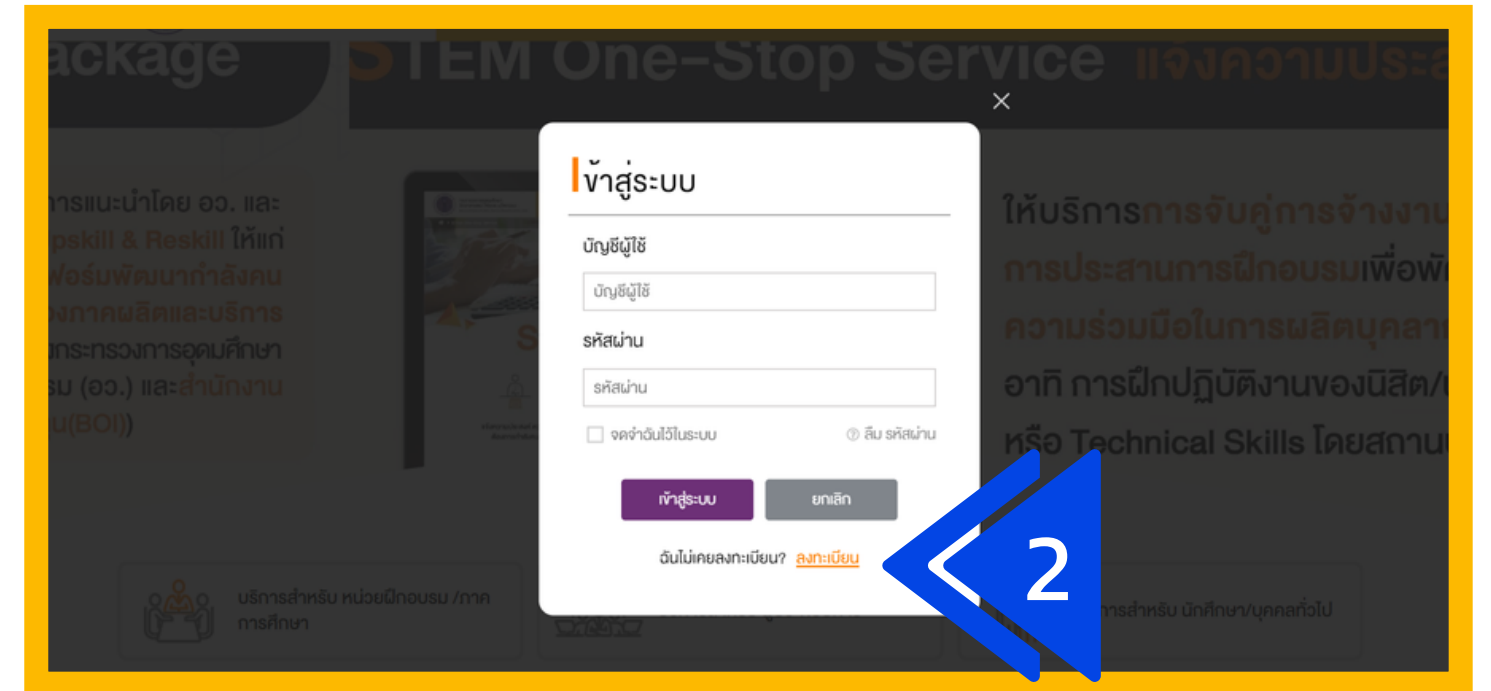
ackage STEM One-Stop Service แจงความประส

ารแนะนำโดย อว. และ
pskill & Reskill ให้แก่
ฟอร์มพัฒนากำลังคน
งภาคผลิตและบริการ
กระทรวงการอุดมศึกษา
รม (อว.) และสำนักงาน
น(BOI))

ให้บริการการจับคู่การจ้างงาน
การประสานการฝึกอบรมเพื่อพั
ความร่วมมือในการผลิตบุคลา
อาทิ การฝึกปฏิบัติงานของนิสิต/
หรือ Technical Skills โดยสถาน

×

เข้าสู่ระบบ

บัญชีผู้ใช้

บัญชีผู้ใช้

รหัสผ่าน

รหัสผ่าน

จดจำฉันไว้ในระบบ

ลืม รหัสผ่าน

เข้าสู่ระบบ

ยกเลิก

ฉันไม่เคยลงทะเบียน? ลงทะเบียน

2

บริการสำหรับ หน่วยฝึกอบรม /ภาคการศึกษา

การสำหรับ นักศึกษา/บุคคลทั่วไป